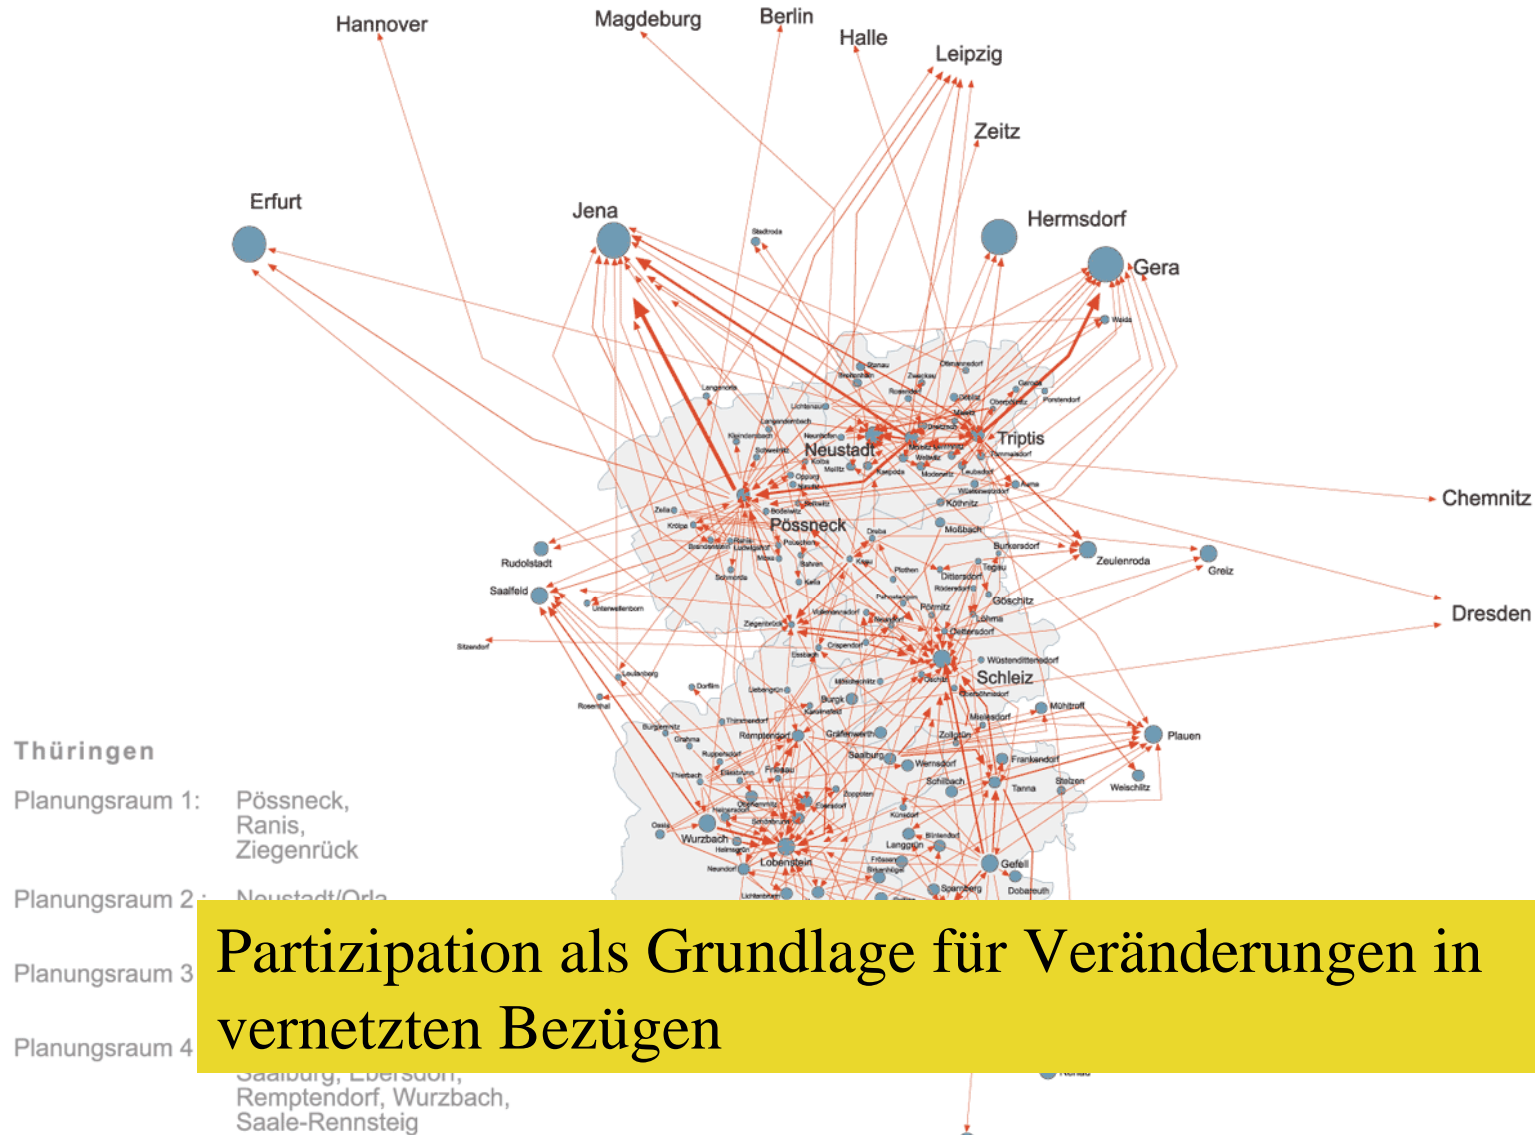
Hannover
Magdeburg
Berlin
Halle
Leipzig
Zeitz
Erfurt
Jena
Hermsdorf
Gera
Triptis
Neustadt
Pössneck
Chemnitz
Rudolstadt
Saalfeld
Zeulenroda
Greiz
Dresden
Schleiz
Plauen
Wurzbach
Lobenstein
Gefell

Thüringen

Planungsraum 1: Pössneck, Ranis, Ziegenrück

Planungsraum 2: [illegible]

Planungsraum 3 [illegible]

Planungsraum 4 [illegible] Saalburg, Ebersdorf, Remptendorf, Wurzbach, Saale-Rennsteig

Partizipation als Grundlage für Veränderungen in vernetzten Bezügen